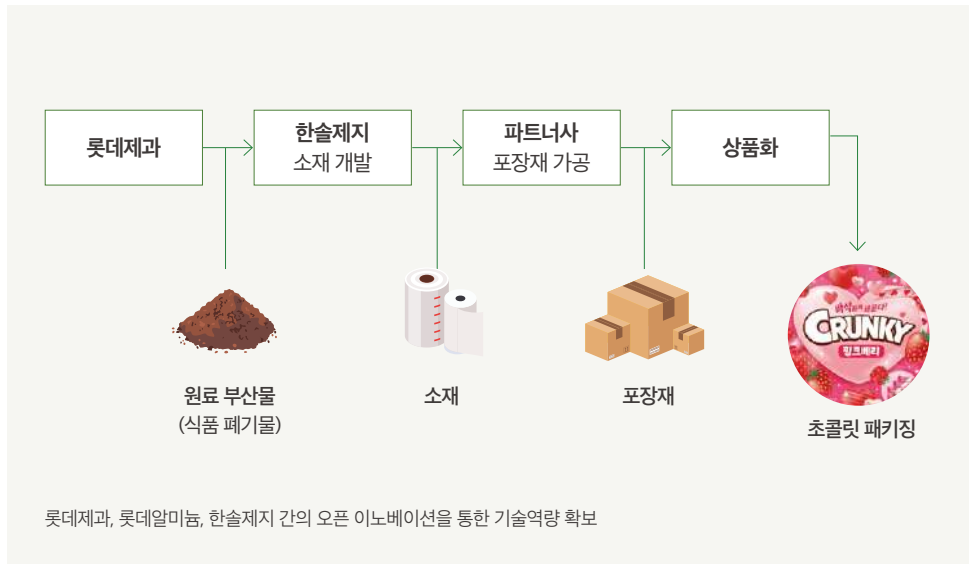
롯데제과

한솔제지
소재 개발

파트너사
포장재 가공

상품화

원료 부산물
(식품 폐기물)

소재

포장재

CRUNKY
핑크베리

초콜릿 패키징

롯데제과, 롯데알미늄, 한솔제지 간의 오픈 이노베이션을 통한 기술역량 확보